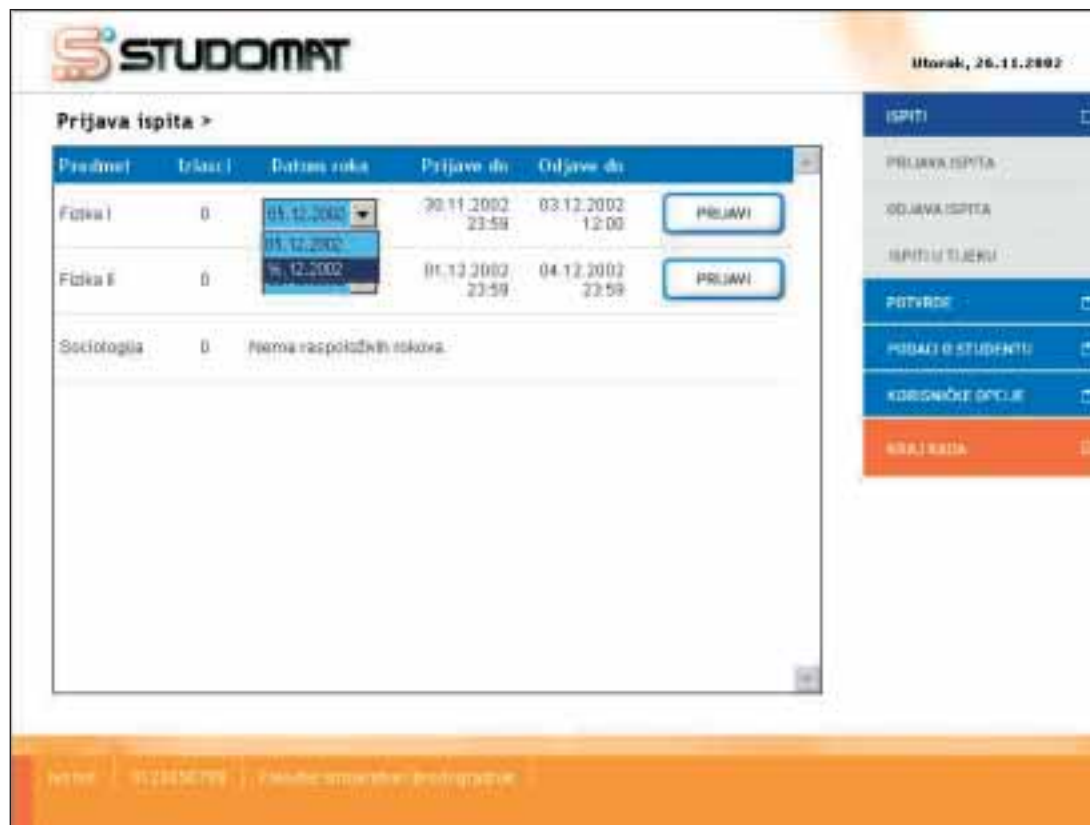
STUDOMAT

Utorak, 26.11.2002

Prijava ispita >

| Predmet | Izlasci | Datum roka | Prijave do | Odjave do | |
|---|---|---|---|---|---|
| Fizika I | 0 | 05.12.2002 / 05.12.2002 / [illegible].12.2002 | 30.11.2002 23:59 | 03.12.2002 12:00 | PRIJAVI |
| Fizika II | 0 | | 01.12.2002 23:59 | 04.12.2002 23:59 | PRIJAVI |
| Sociologija | 0 | Nema raspoloživih rokova. | | | |

ISPITI
PRIJAVA ISPITA
ODJAVA ISPITA
ISPITI U TIJEKU
POTVRDE
PODACI O STUDENTU
KORISNIČKE OPCIJE
KRAJ RADA

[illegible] | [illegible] | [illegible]